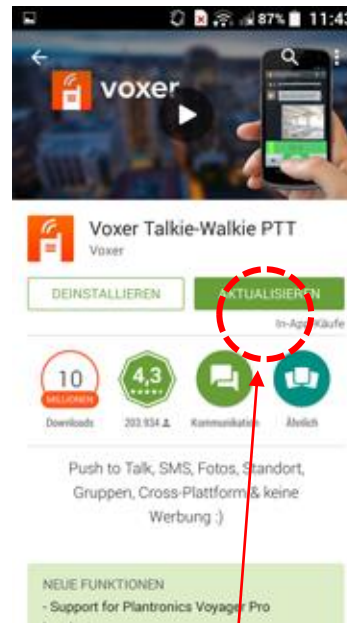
87% 11:4

voxer

Voxer Talkie-Walkie PTT
Voxer

DEINSTALLIEREN
AKTUALISIEREN

In-App-Käufe

10
MILLIONEN
Downloads

4,3
203.934

Kommunikation

Ähnlich

Push to Talk, SMS, Fotos, Standort, Gruppen, Cross-Plattform & keine Werbung :)

NEUE FUNKTIONEN
- Support for Plantronics Voyager Pro